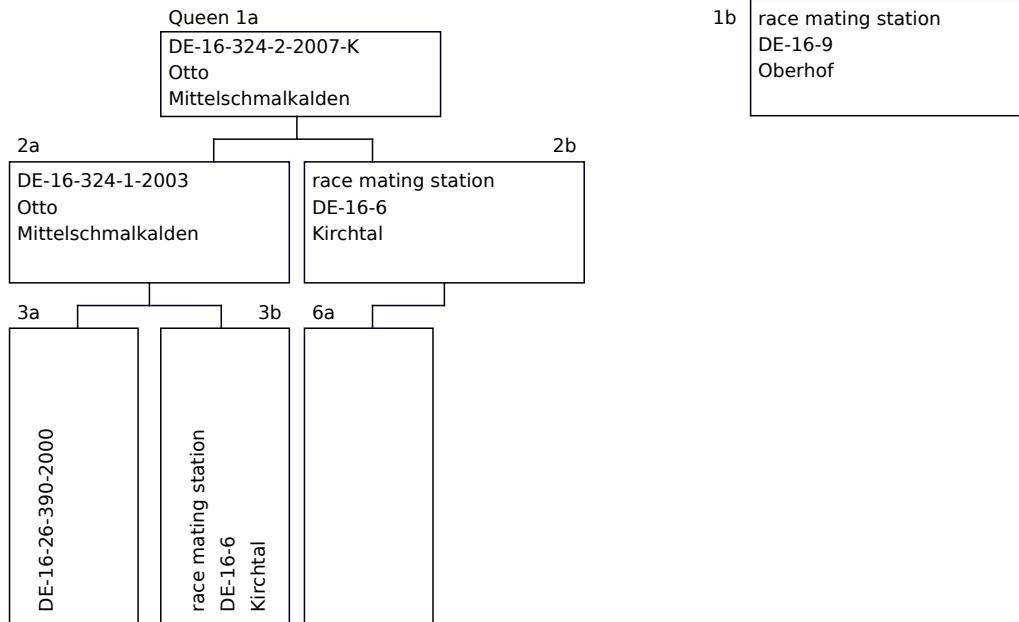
Queen 1a
DE-16-324-2-2007-K
Otto
Mittelschmalkalden

1b
race mating station
DE-16-9
Oberhof

2a
DE-16-324-1-2003
Otto
Mittelschmalkalden

2b
race mating station
DE-16-6
Kirchtal

3a
DE-16-26-390-2000

3b
race mating station
DE-16-6
Kirchtal

6a